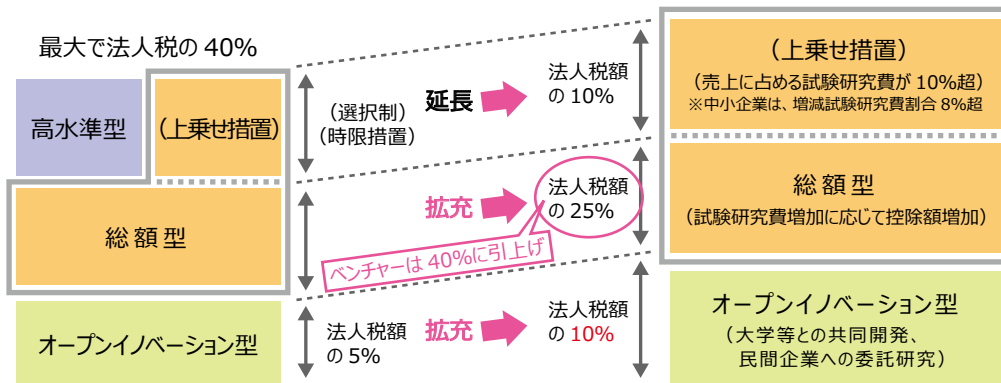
最大で法人税の 40%

高水準型

（上乗せ措置）

総額型

オープンイノベーション型

（選択制）
（時限措置）

延長

法人税額
の 10%

拡充

法人税額
の 25%

ベンチャーは 40%に引上げ

法人税額
の 5%

拡充

法人税額
の 10%

（上乗せ措置）
（売上に占める試験研究費が 10%超）
※中小企業は、増減試験研究費割合 8%超

総額型
（試験研究費増加に応じて控除額増加）

オープンイノベーション型
（大学等との共同開発、
民間企業への委託研究）